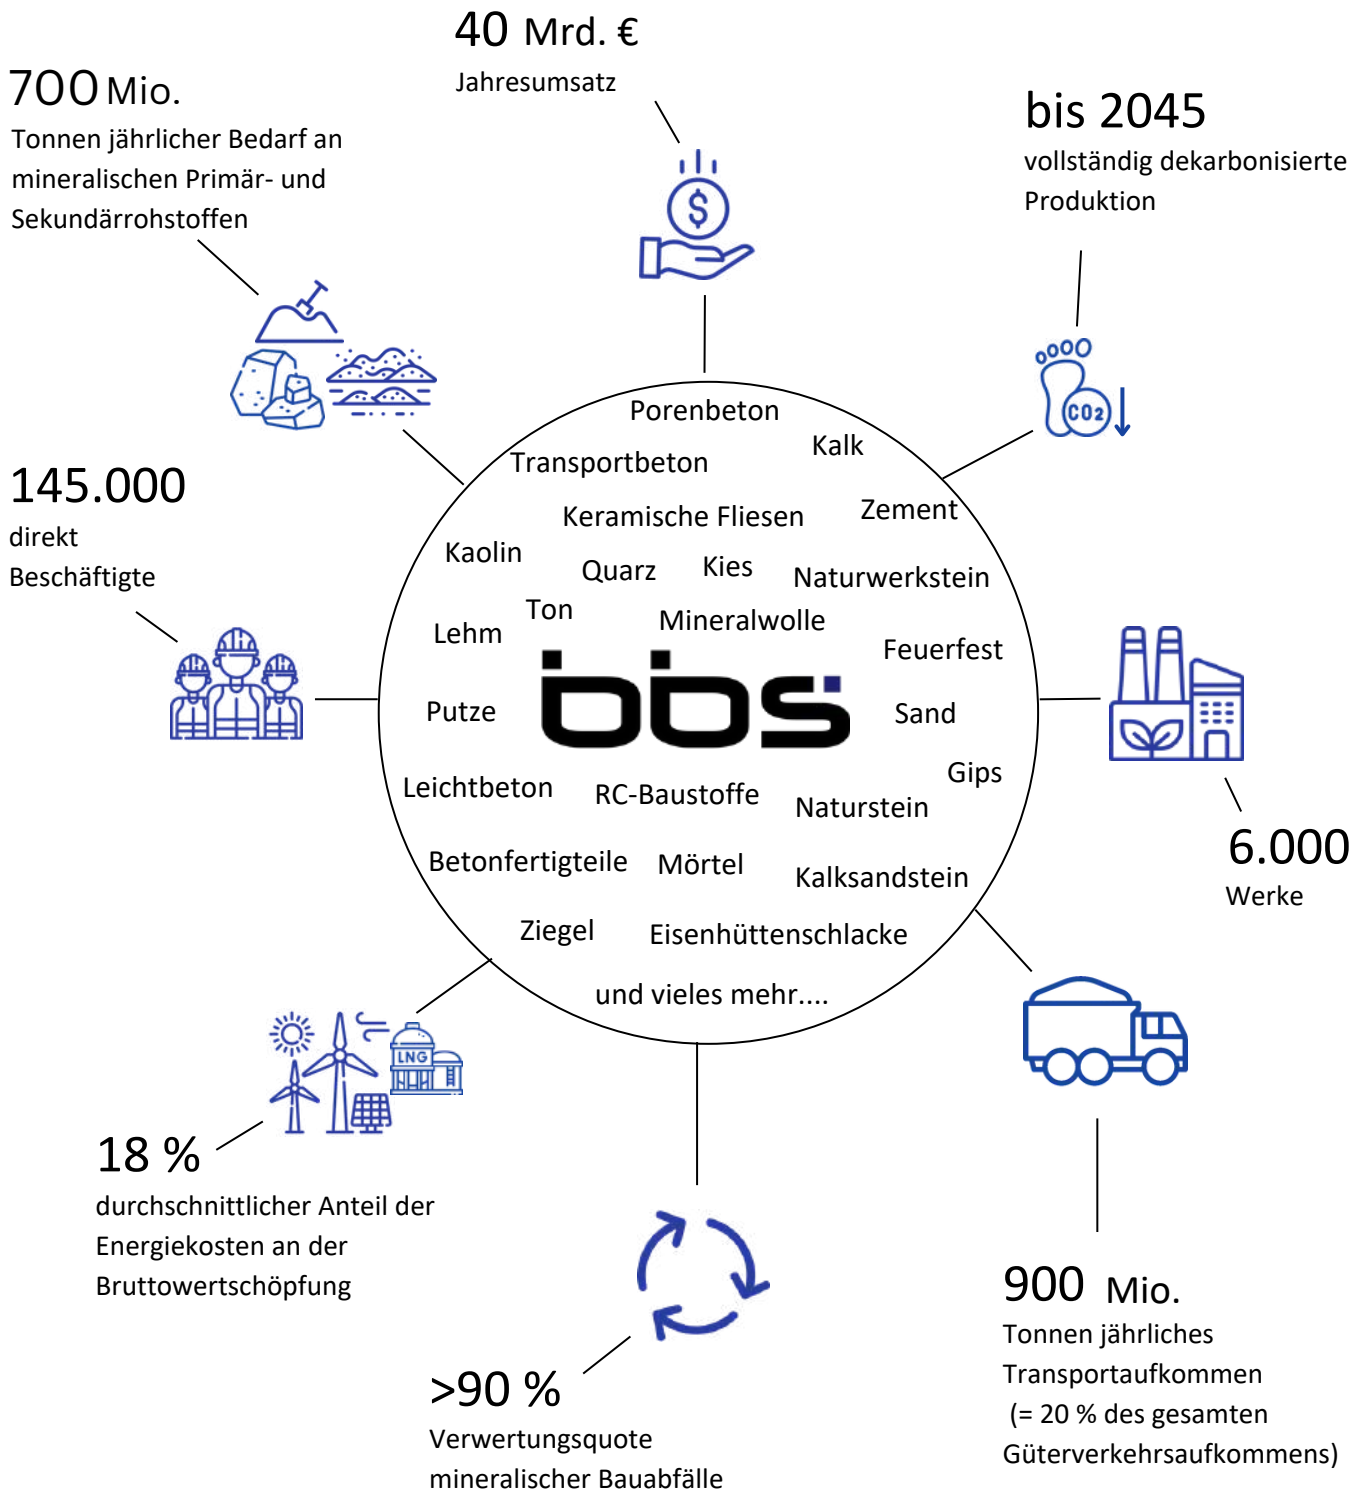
40 Mrd. €
Jahresumsatz

700 Mio.
Tonnen jährlicher Bedarf an mineralischen Primär- und Sekundärrohstoffen

bis 2045
vollständig dekarbonisierte Produktion

$CO_2$

145.000
direkt
Beschäftigte

Porenbeton
Kalk
Transportbeton
Keramische Fliesen
Zement
Kaolin
Quarz
Kies
Naturwerkstein
Lehm
Ton
Mineralwolle
Feuerfest
bbs
Putze
Sand
Gips
Leichtbeton
RC-Baustoffe
Naturstein
Betonfertigteile
Mörtel
Kalksandstein
Ziegel
Eisenhüttenschlacke
und vieles mehr....

6.000
Werke

LNG

18 %
durchschnittlicher Anteil der Energiekosten an der Bruttowertschöpfung

>90 %
Verwertungsquote mineralischer Bauabfälle

900 Mio.
Tonnen jährliches Transportaufkommen
(= 20 % des gesamten Güterverkehrsaufkommens)